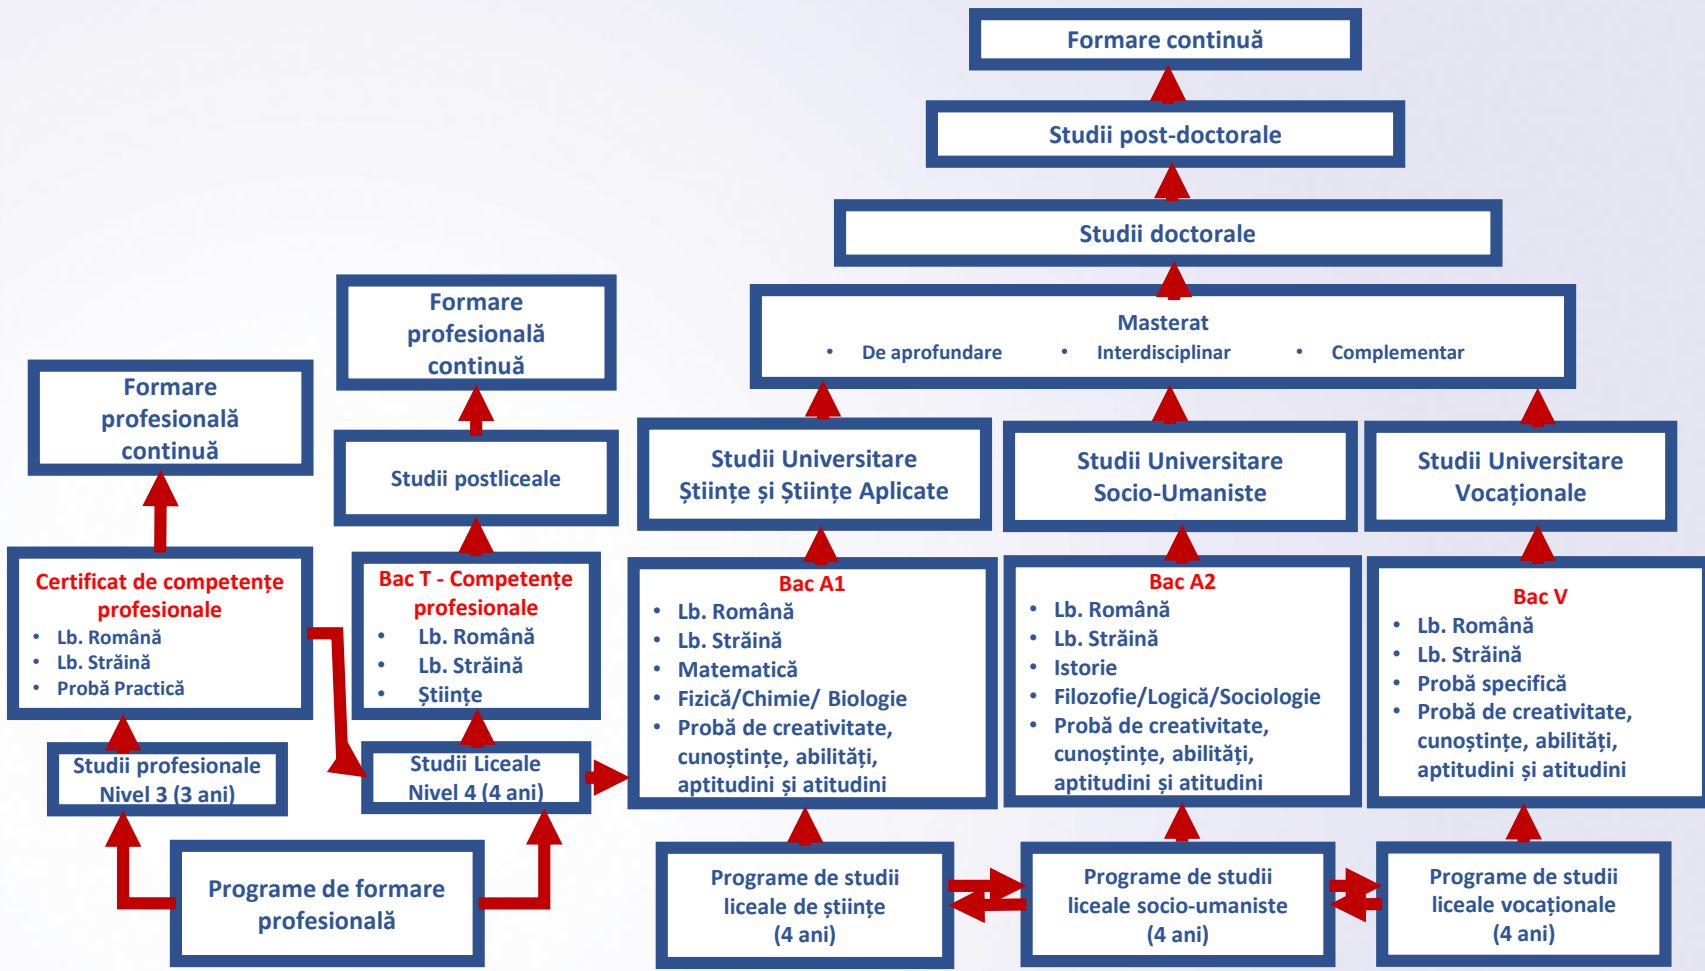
Formare continuă

Studii post-doctorale

Studii doctorale

Masterat
• De aprofundare • Interdisciplinar • Complementar

Formare profesională continuă

Formare profesională continuă

Studii postliceale

Studii Universitare Științe și Științe Aplicate

Studii Universitare Socio-Umaniste

Studii Universitare Vocaționale

Certificat de competențe profesionale
• Lb. Română
• Lb. Străină
• Probă Practică

Bac T - Competențe profesionale
• Lb. Română
• Lb. Străină
• Științe

Bac A1
• Lb. Română
• Lb. Străină
• Matematică
• Fizică/Chimie/ Biologie
• Probă de creativitate, cunoștințe, abilități, aptitudini și atitudini

Bac A2
• Lb. Română
• Lb. Străină
• Istorie
• Filozofie/Logică/Sociologie
• Probă de creativitate, cunoștințe, abilități, aptitudini și atitudini

Bac V
• Lb. Română
• Lb. Străină
• Probă specifică
• Probă de creativitate, cunoștințe, abilități, aptitudini și atitudini

Studii profesionale Nivel 3 (3 ani)

Studii Liceale Nivel 4 (4 ani)

Programe de formare profesională

Programe de studii liceale de științe (4 ani)

Programe de studii liceale socio-umaniste (4 ani)

Programe de studii liceale vocaționale (4 ani)